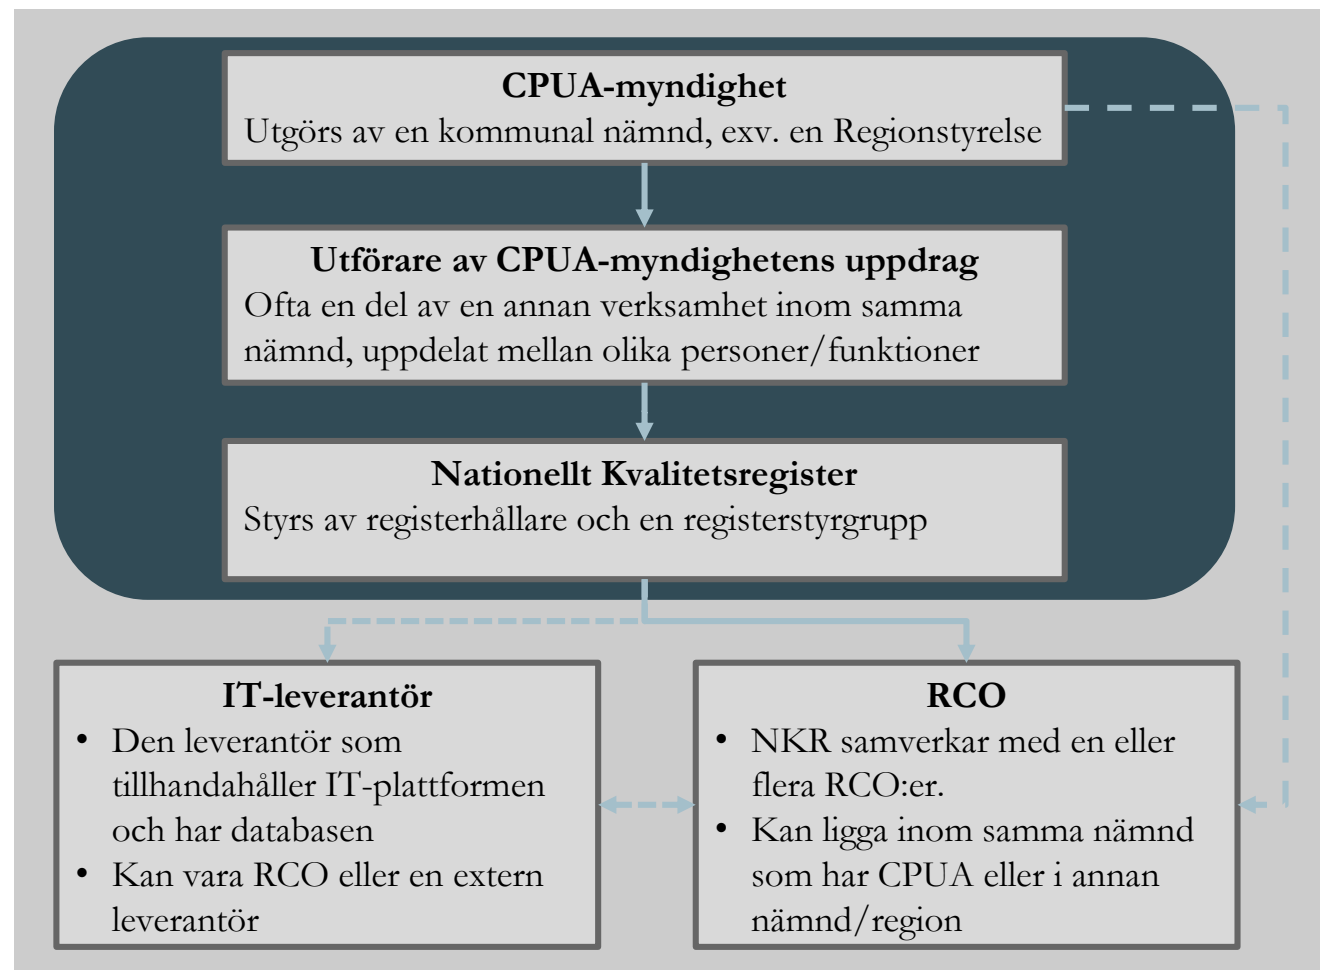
**CPUA-myndighet**
Utgörs av en kommunal nämnd, exv. en Regionstyrelse

**Utförare av CPUA-myndighetens uppdrag**
Ofta en del av en annan verksamhet inom samma nämnd, uppdelat mellan olika personer/funktioner

**Nationellt Kvalitetsregister**
Styrs av registerhållare och en registerstyrgrupp

**IT-leverantör**
• Den leverantör som tillhandahåller IT-plattformen och har databasen
• Kan vara RCO eller en extern leverantör

**RCO**
• NKR samverkar med en eller flera RCO:er.
• Kan ligga inom samma nämnd som har CPUA eller i annan nämnd/region